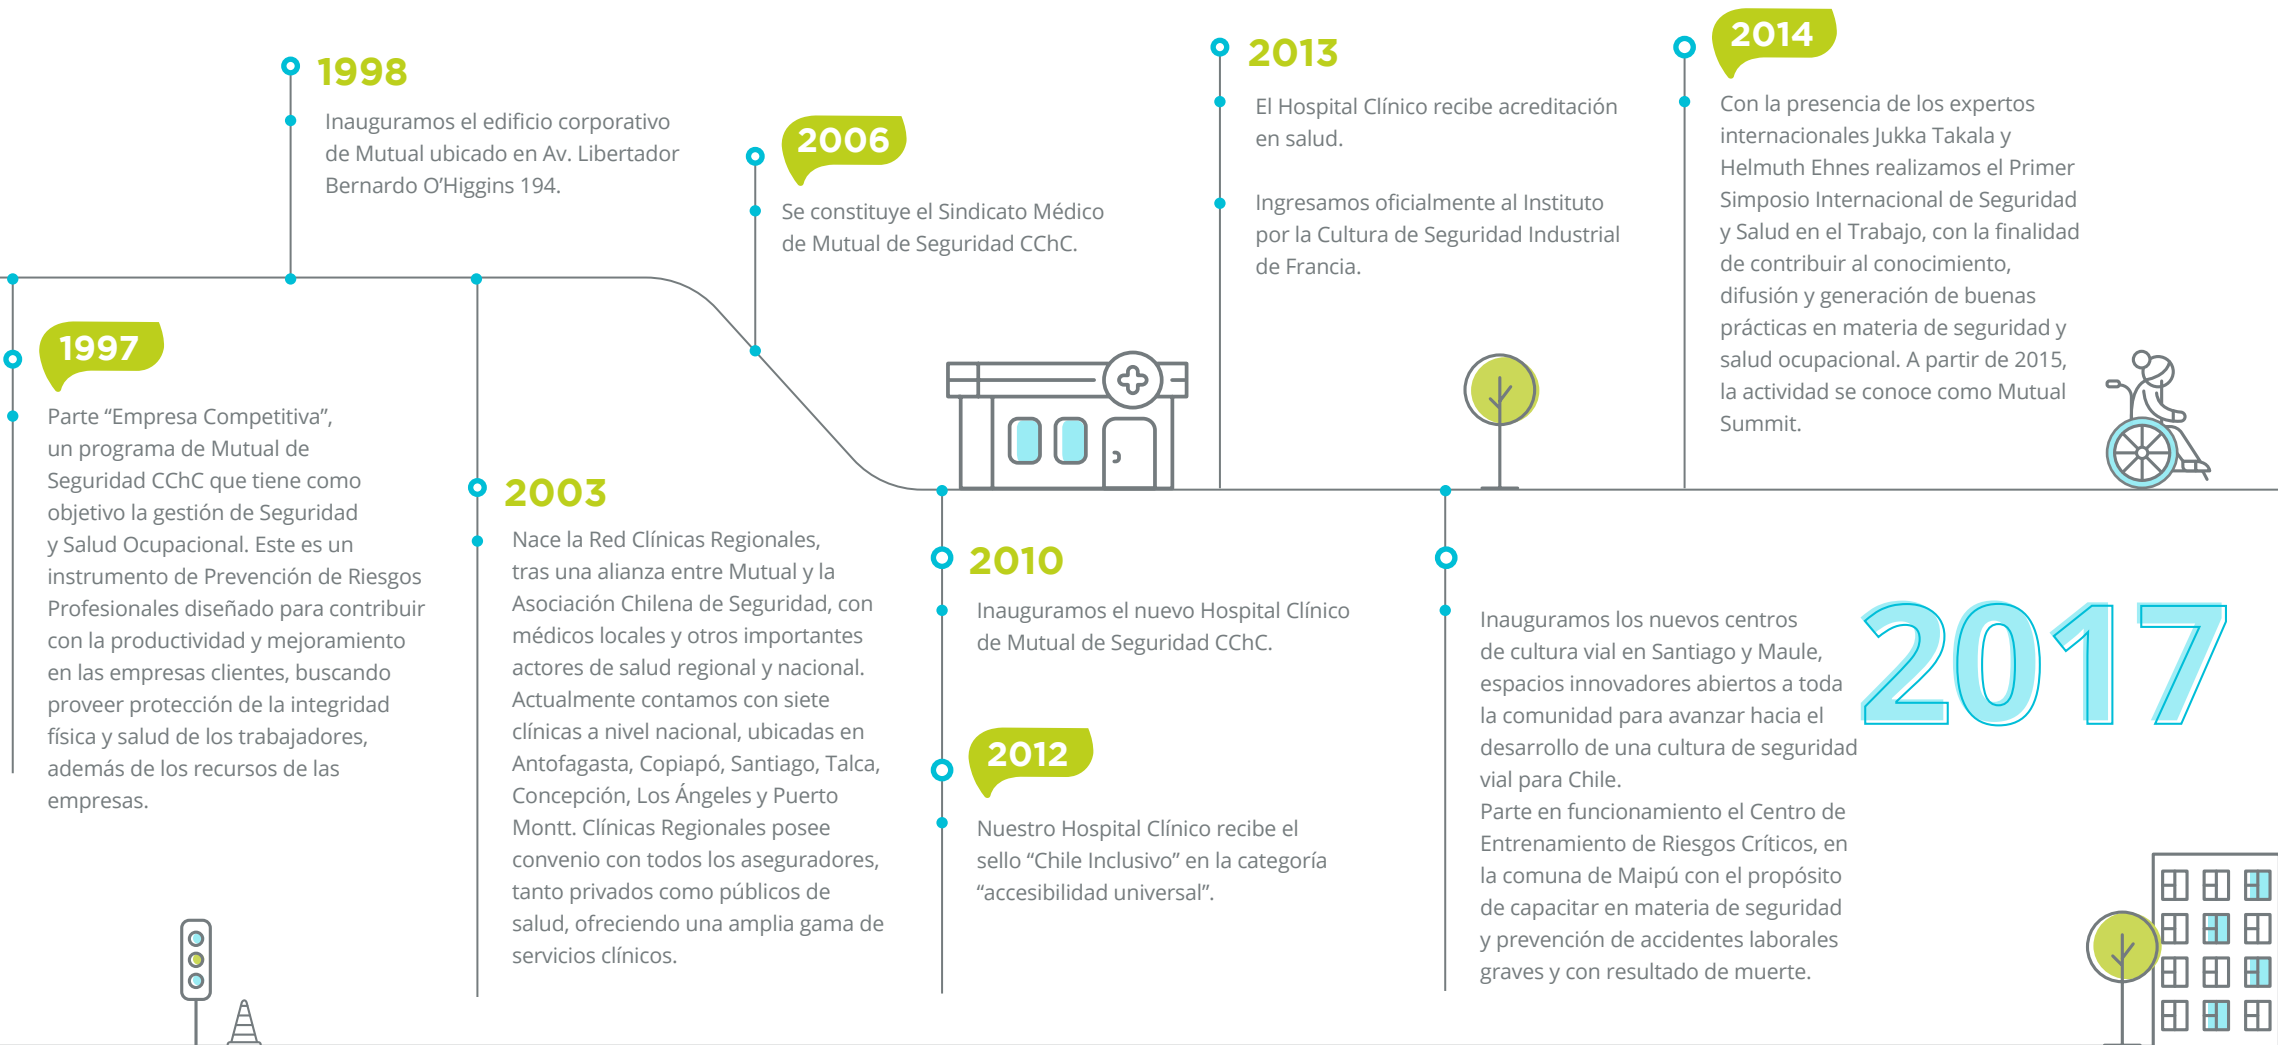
1997

Parte “Empresa Competitiva”, un programa de Mutual de Seguridad CChC que tiene como objetivo la gestión de Seguridad y Salud Ocupacional. Este es un instrumento de Prevención de Riesgos Profesionales diseñado para contribuir con la productividad y mejoramiento en las empresas clientes, buscando proveer protección de la integridad física y salud de los trabajadores, además de los recursos de las empresas.

1998

Inauguramos el edificio corporativo de Mutual ubicado en Av. Libertador Bernardo O’Higgins 194.

2003

Nace la Red Clínicas Regionales, tras una alianza entre Mutual y la Asociación Chilena de Seguridad, con médicos locales y otros importantes actores de salud regional y nacional. Actualmente contamos con siete clínicas a nivel nacional, ubicadas en Antofagasta, Copiapó, Santiago, Talca, Concepción, Los Ángeles y Puerto Montt. Clínicas Regionales posee convenio con todos los aseguradores, tanto privados como públicos de salud, ofreciendo una amplia gama de servicios clínicos.

2006

Se constituye el Sindicato Médico de Mutual de Seguridad CChC.

2010

Inauguramos el nuevo Hospital Clínico de Mutual de Seguridad CChC.

2012

Nuestro Hospital Clínico recibe el sello “Chile Inclusivo” en la categoría “accesibilidad universal”.

2013

El Hospital Clínico recibe acreditación en salud.

Ingresamos oficialmente al Instituto por la Cultura de Seguridad Industrial de Francia.

2014

Con la presencia de los expertos internacionales Jukka Takala y Helmuth Ehnes realizamos el Primer Simposio Internacional de Seguridad y Salud en el Trabajo, con la finalidad de contribuir al conocimiento, difusión y generación de buenas prácticas en materia de seguridad y salud ocupacional. A partir de 2015, la actividad se conoce como Mutual Summit.

2017

Inauguramos los nuevos centros de cultura vial en Santiago y Maule, espacios innovadores abiertos a toda la comunidad para avanzar hacia el desarrollo de una cultura de seguridad vial para Chile.
Parte en funcionamiento el Centro de Entrenamiento de Riesgos Críticos, en la comuna de Maipú con el propósito de capacitar en materia de seguridad y prevención de accidentes laborales graves y con resultado de muerte.